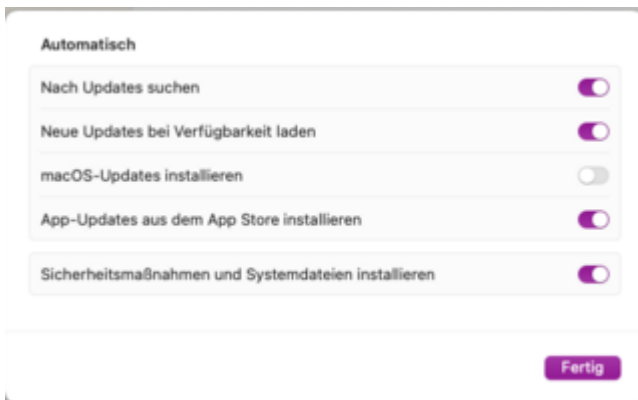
Automatisch

Nach Updates suchen

Neue Updates bei Verfügbarkeit laden

macOS-Updates installieren

App-Updates aus dem App Store installieren

Sicherheitsmaßnahmen und Systemdateien installieren

Fertig